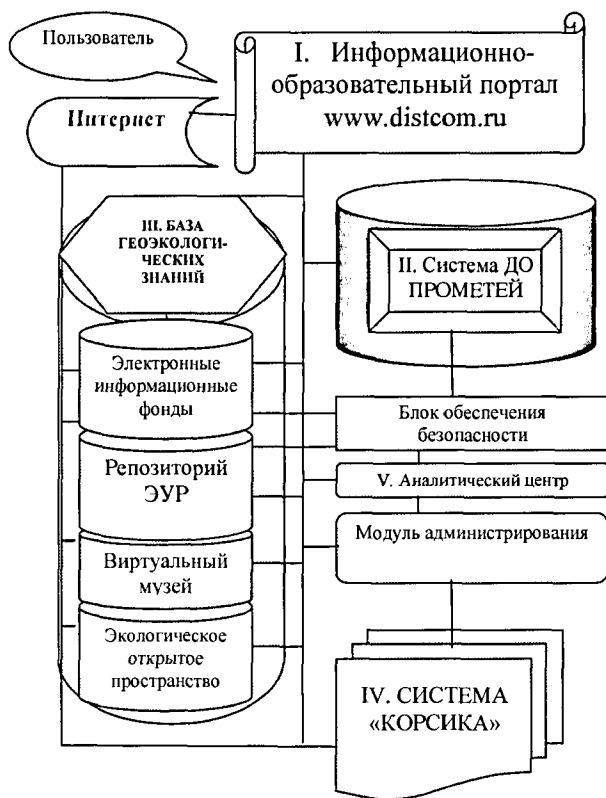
Пользователь

I. Информационно-образовательный портал www.distcom.ru

Интернет

III. БАЗА ГЕОЭКОЛОГИЧЕСКИХ ЗНАНИЙ

II. Система ДО ПРОМЕТЕЙ

Электронные информационные фонды

Блок обеспечения безопасности

Репозиторий ЭУР

V. Аналитический центр

Модуль администрирования

Виртуальный музей

Экологическое открытое пространство

IV. СИСТЕМА «КОРСИКА»